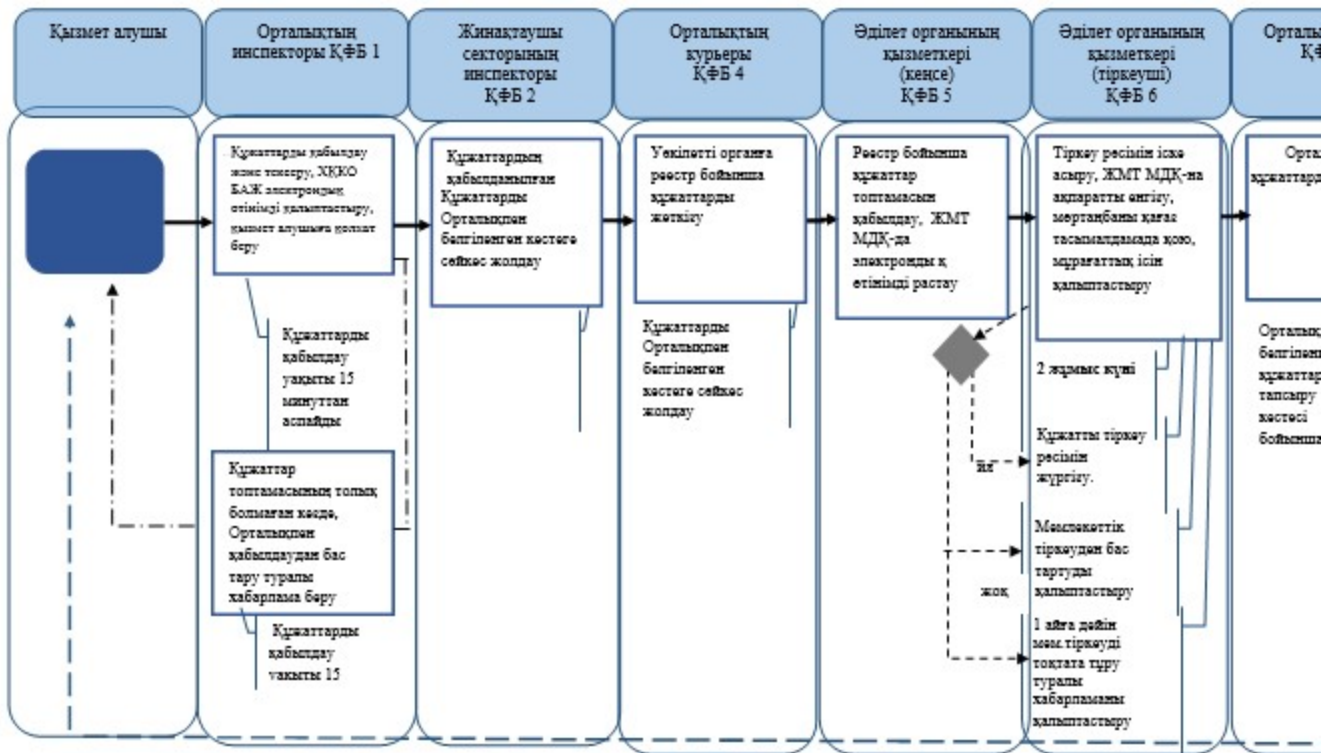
Қызмет алушы

Орталықтың инспекторы ҚФБ 1

Жинақтаушы секторының инспекторы ҚФБ 2

Орталықтың курьеры ҚФБ 4

Әділет органының қызметкері (кеңсе) ҚФБ 5

Әділет органының қызметкері (тіркеуші) ҚФБ 6

Орталы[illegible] ҚФ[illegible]

Құжаттарды қабылдау және тексеру, ХҚКО БАЖ электрондық өтінімді қалыптастыру, қызмет алушыға қолхат беру

Құжаттарды қабылдау уақыты 15 минуттан аспайды

Құжаттар топтамасының толық болмаған кезде, Орталықпен қабылдаудан бас тару туралы хабарлама беру

Құжаттарды қабылдау уақыты 15

Құжаттардың қабылданылған Құжаттарды Орталықпен белгіленген кестеге сәйкес жолдау

Уәкілетті органға реестр бойынша құжаттарды жеткізу

Құжаттарды Орталықпен белгіленген кестеге сәйкес жолдау

Реестр бойынша құжаттар топтамасын қабылдау, ЖМТ МДҚ-да электронды қ өтінімді растау

иә

жоқ

Тіркеу рәсімін іске асыру, ЖМТ МДҚ-на ақпаратты енгізу, мөртаңбаны қағаз тасымалдамада қою, мұрағаттық ісін қалыптастыру

2 жұмыс күні

Құжатты тіркеу рәсімін жүргізу.

Мемлекеттік тіркеуден бас тартуды қалыптастыру

1 айға дейін мем.тіркеуді тоқтата тұру туралы хабарламаны қалыптастыру

Орта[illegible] құжаттард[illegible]

Орталық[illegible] белгілен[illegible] құжаттар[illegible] тапсыру кестесі бойынша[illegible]